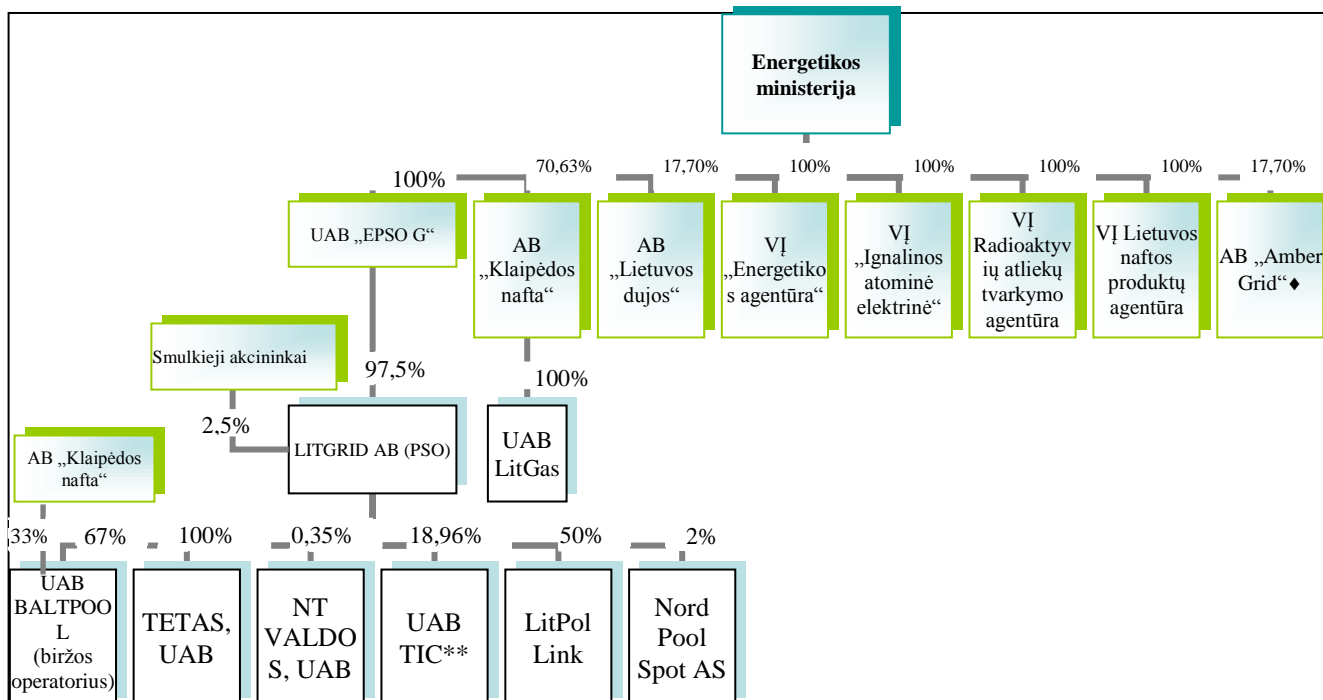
Energetikos ministerija

100%
UAB „EPSO G“

70,63%
AB „Klaipėdos nafta“

17,70%
AB „Lietuvos dujos“

100%
VĮ „Energetikos agentūra“

100%
VĮ „Ignalinos atominė elektrinė“

100%
VĮ Radioaktyvių atliekų tvarkymo agentūra

100%
VĮ Lietuvos naftos produktų agentūra

17,70%
AB „Amber Grid“♦

Smulkieji akcininkai

97,5%

2,5%

LITGRID AB (PSO)

100%
UAB LitGas

AB „Klaipėdos nafta“

33%
67%
UAB BALTPOOL (biržos operatorius)

100%
TETAS, UAB

0,35%
NT VALDOS, UAB

18,96%
UAB TIC**

50%
LitPol Link

2%
Nord Pool Spot AS